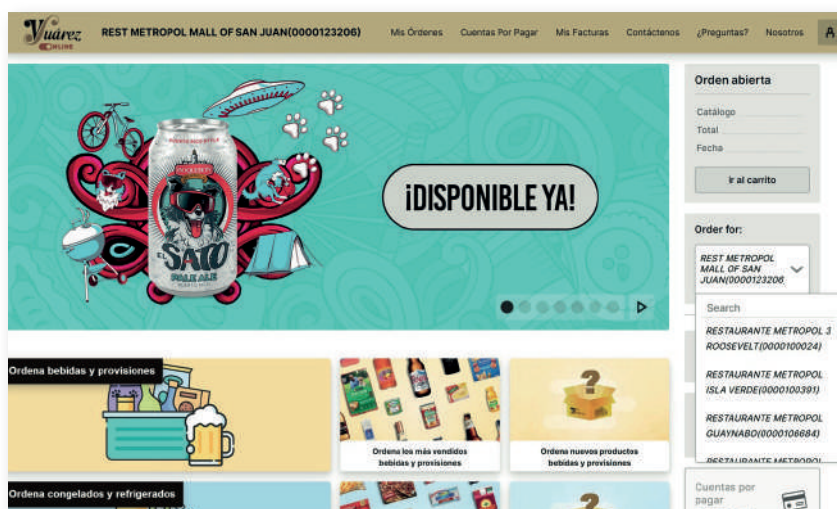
Juárez ONLINE

REST METROPOL MALL OF SAN JUAN(0000123206)

Mis Órdenes Cuentas Por Pagar Mis Facturas Contáctenos ¿Preguntas? Nosotros

EL SATO PALE ALE

¡DISPONIBLE YA!

Orden abierta

Catálogo

Total

Fecha

Ir al carrito

Order for:

REST METROPOL MALL OF SAN JUAN(0000123206)

Search

RESTAURANTE METROPOL 3 ROOSEVELT(0000100024)

RESTAURANTE METROPOL ISLA VERDE(0000100391)

RESTAURANTE METROPOL GUAYNABO(0000106684)

RESTAURANTE METROPOL

Ordena bebidas y provisiones

Ordena los más vendidos bebidas y provisiones

Ordena nuevos productos bebidas y provisiones

Ordena congelados y refrigerados

Cuentas por pagar